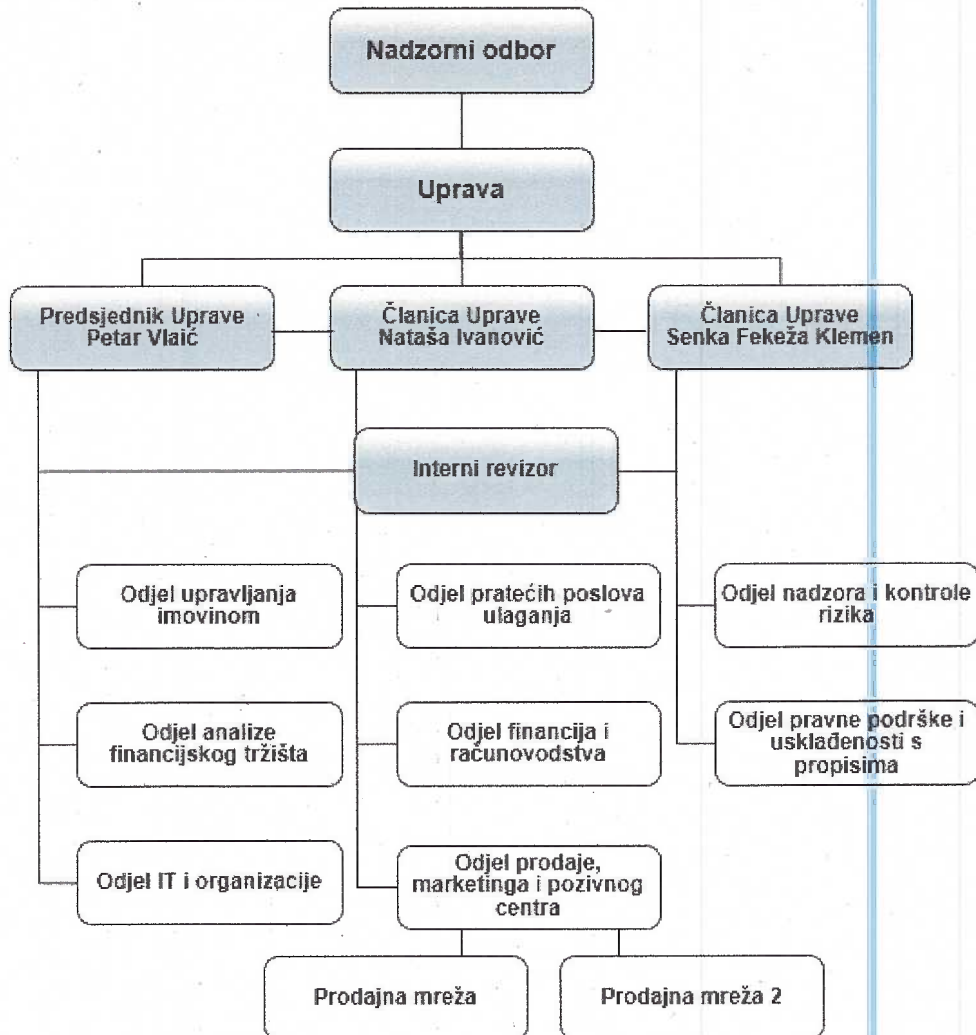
Nadzorni odbor

Uprava

Predsjednik Uprave Petar Vlaić

Članica Uprave Nataša Ivanović

Članica Uprave Senka Fekeža Klemen

Interni revizor

Odjel upravljanja imovinom

Odjel pratećih poslova ulaganja

Odjel nadzora i kontrole rizika

Odjel analize financijskog tržišta

Odjel financija i računovodstva

Odjel pravne podrške i usklađenosti s propisima

Odjel IT i organizacije

Odjel prodaje, marketinga i pozivnog centra

Prodajna mreža

Prodajna mreža 2